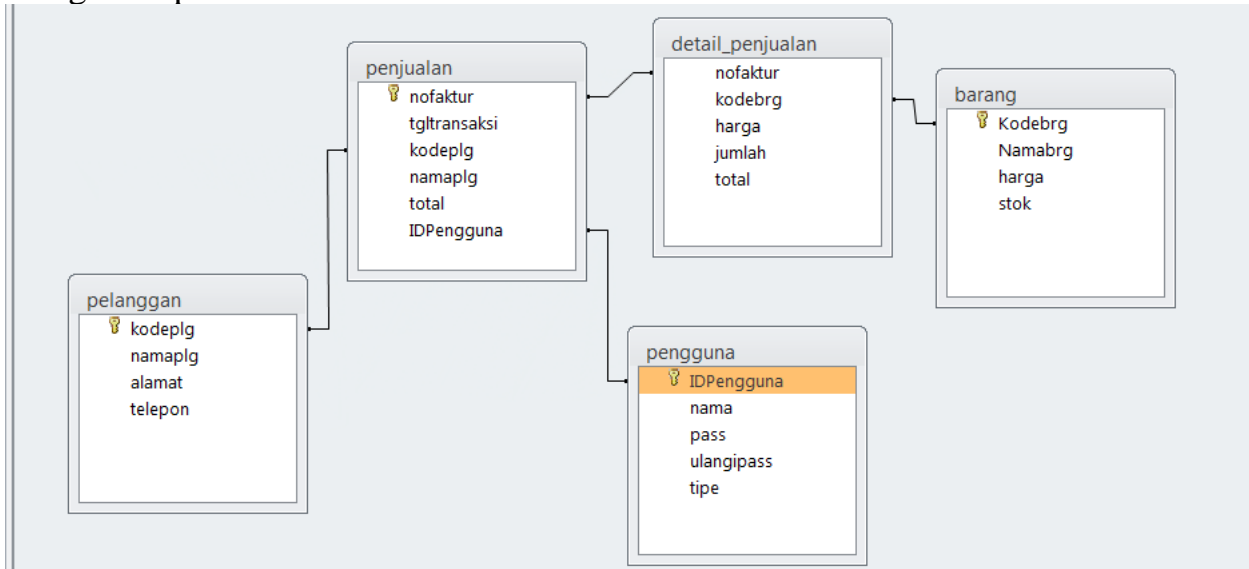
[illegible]

penjualan
nofaktur
tgltransaksi
kodeplg
namaplg
total
IDPengguna

detail_penjualan
nofaktur
kodebrg
harga
jumlah
total

barang
Kodebrg
Namabrg
harga
stok

pelanggan
kodeplg
namaplg
alamat
telepon

pengguna
IDPengguna
nama
pass
ulangipass
tipe